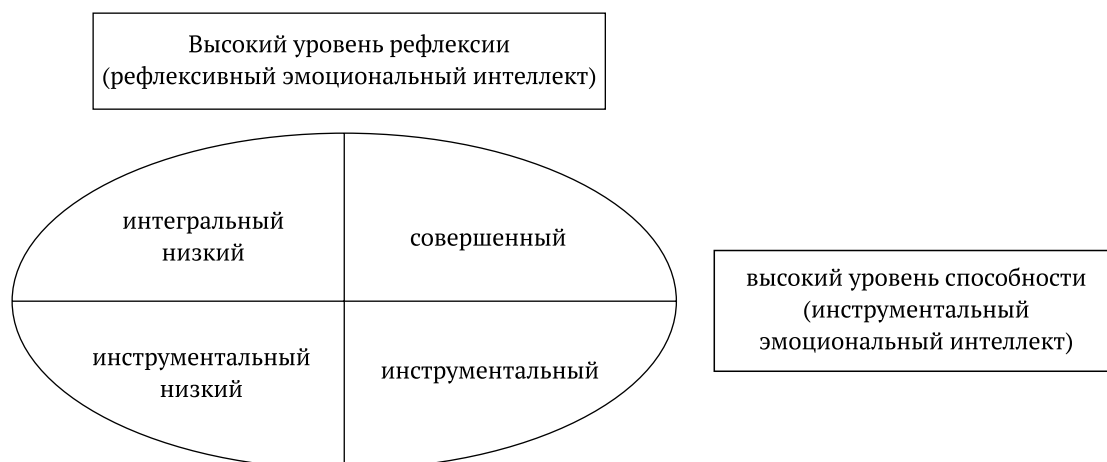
Высокий уровень рефлексии (рефлексивный эмоциональный интеллект)

интегральный низкий

совершенный

высокий уровень способности (инструментальный эмоциональный интеллект)

инструментальный низкий

инструментальный